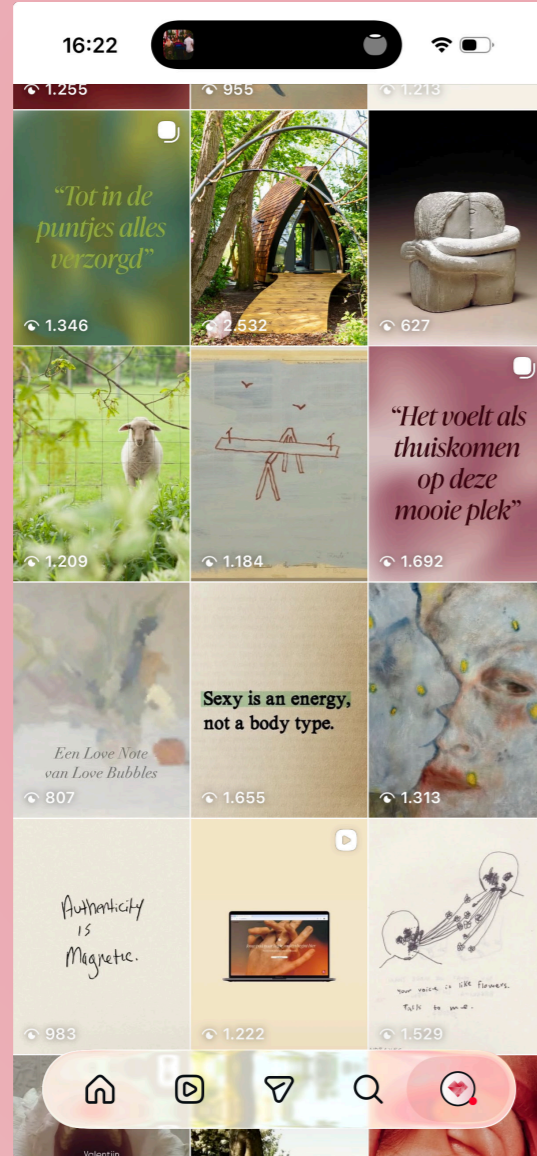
16:22

1.255
955
1.213

"Tot in de puntjes alles verzorgd"
1.346
2.532
627

1.209
1.184
"Het voelt als thuiskomen op deze mooie plek"
1.692

Een Love Note van Love Bubbles
807
Sexy is an energy, not a body type.
1.655
1.313

Authenticity is Magnetic.
983
1.222
Your voice is like flowers. Talk to me.
1.529

Valentijn